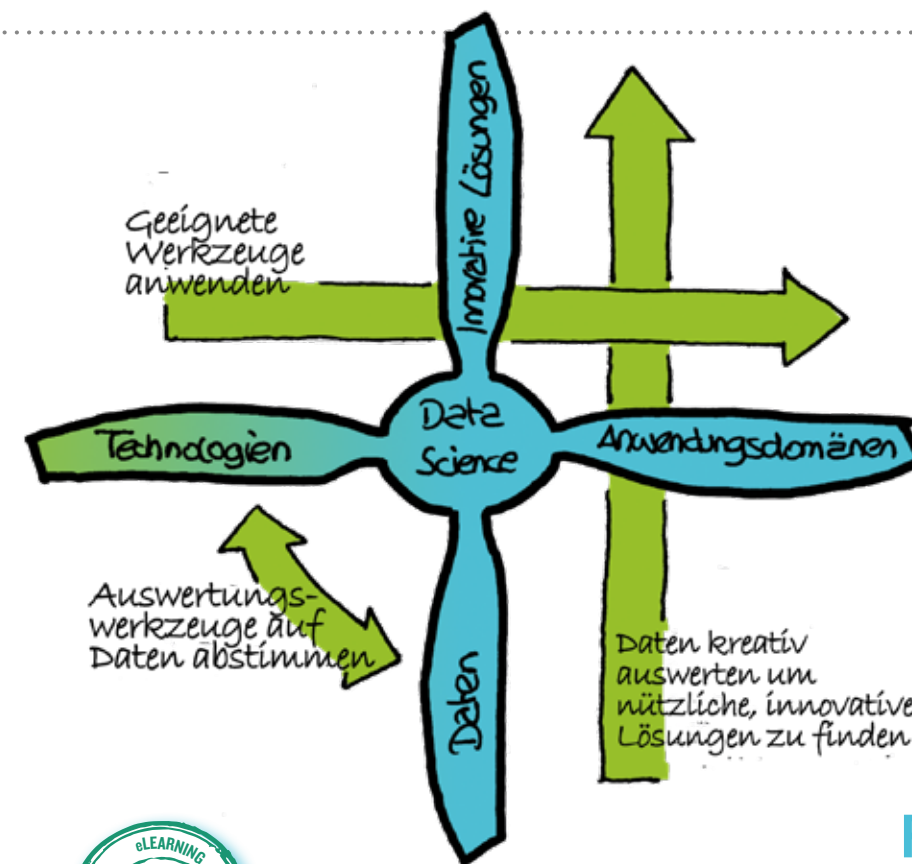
Innovative Lösungen

Geeignete Werkzeuge anwenden

Technologien

Data Science

Anwendungsdomänen

Auswertungswerkzeuge auf Daten abstimmen

Daten

Daten kreativ auswerten um nützliche, innovative Lösungen zu finden

eLEARNING